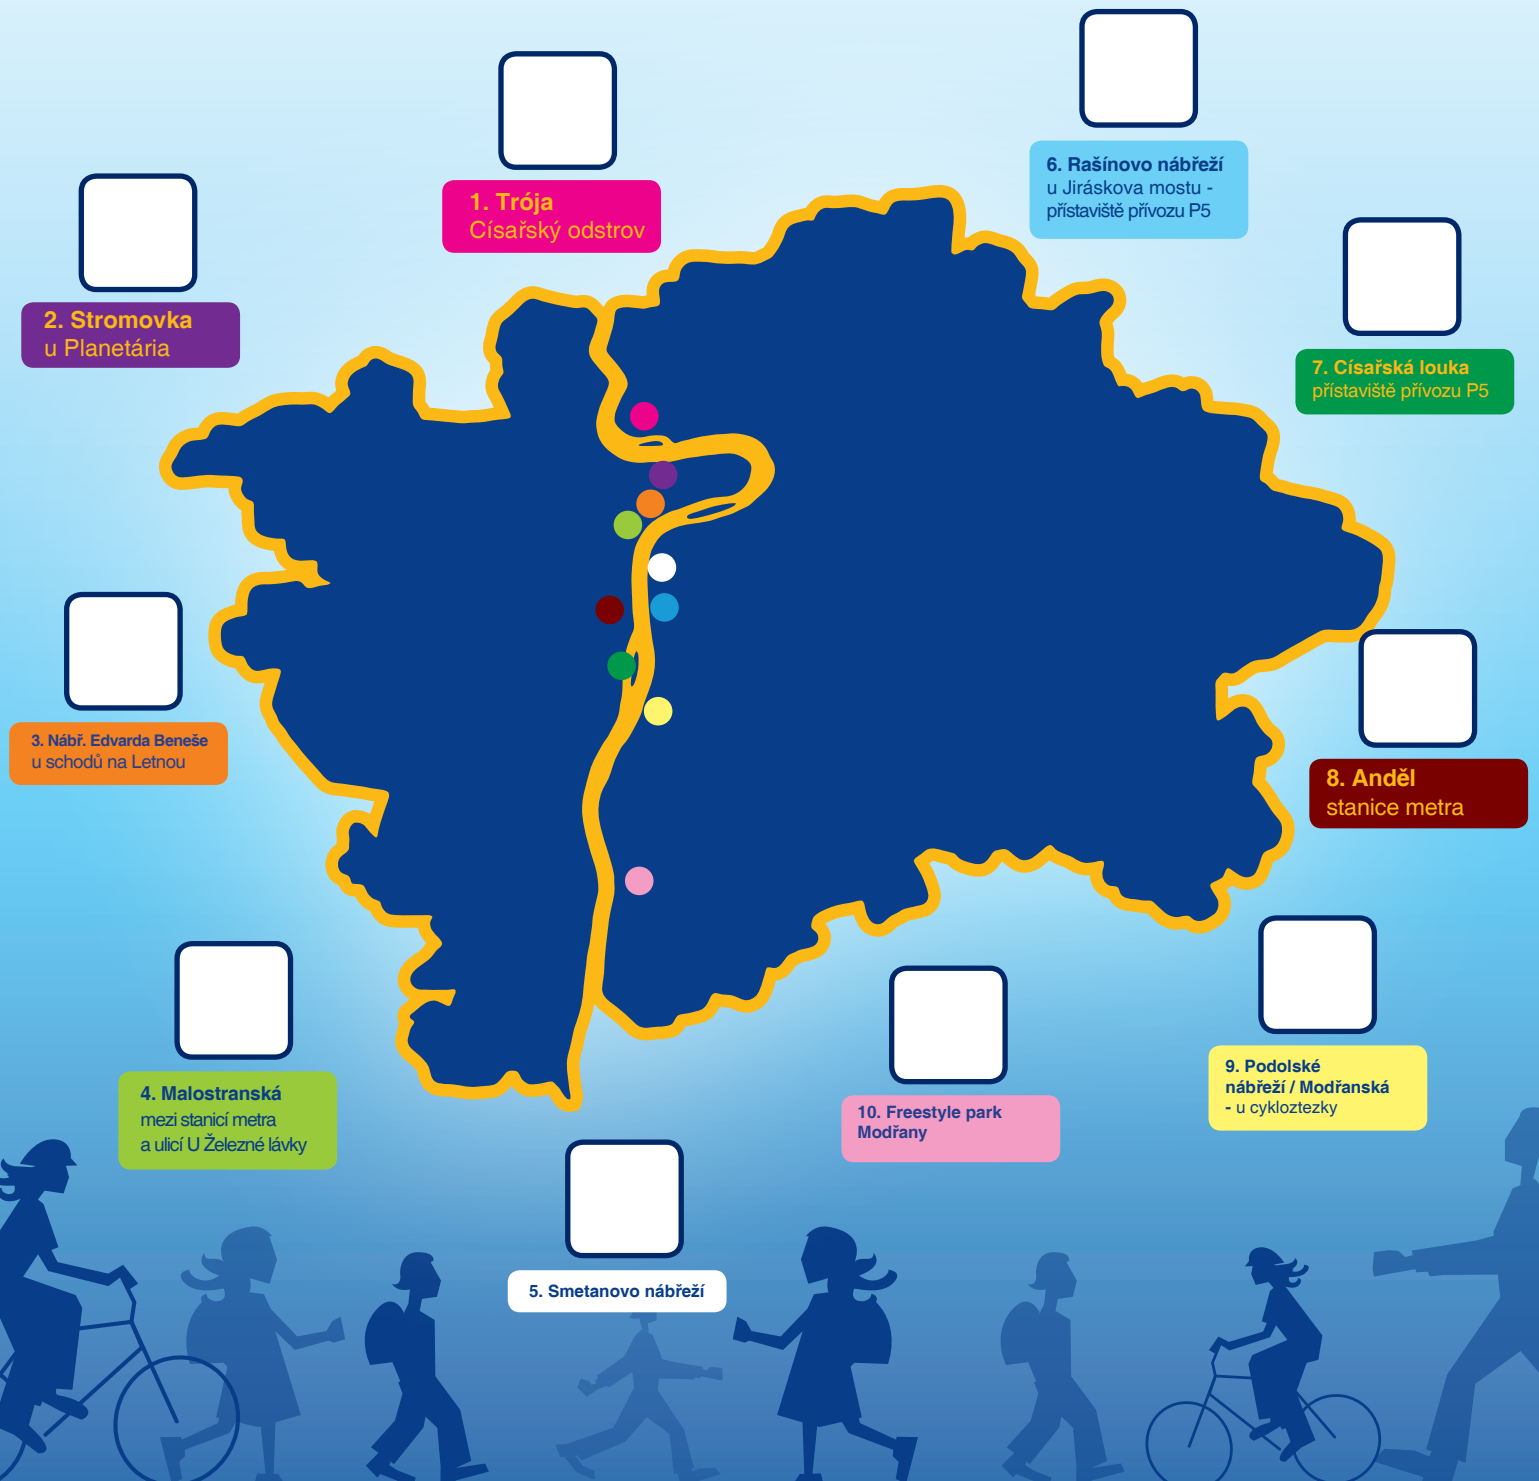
1. Trója
Císařský odstrov

6. Rašínovo nábřeží
u Jiráskova mostu - přístaviště přívozu P5

2. Stromovka
u Planetária

7. Císařská louka
přístaviště přívozu P5

3. Nábř. Edvarda Beneše
u schodů na Letnou

8. Anděl
stanice metra

4. Malostranská
mezi stanicí metra a ulicí U Železné lávky

10. Freestyle park Modřany

9. Podolské nábřeží / Modřanská - u cykloztezky

5. Smetanovo nábřeží